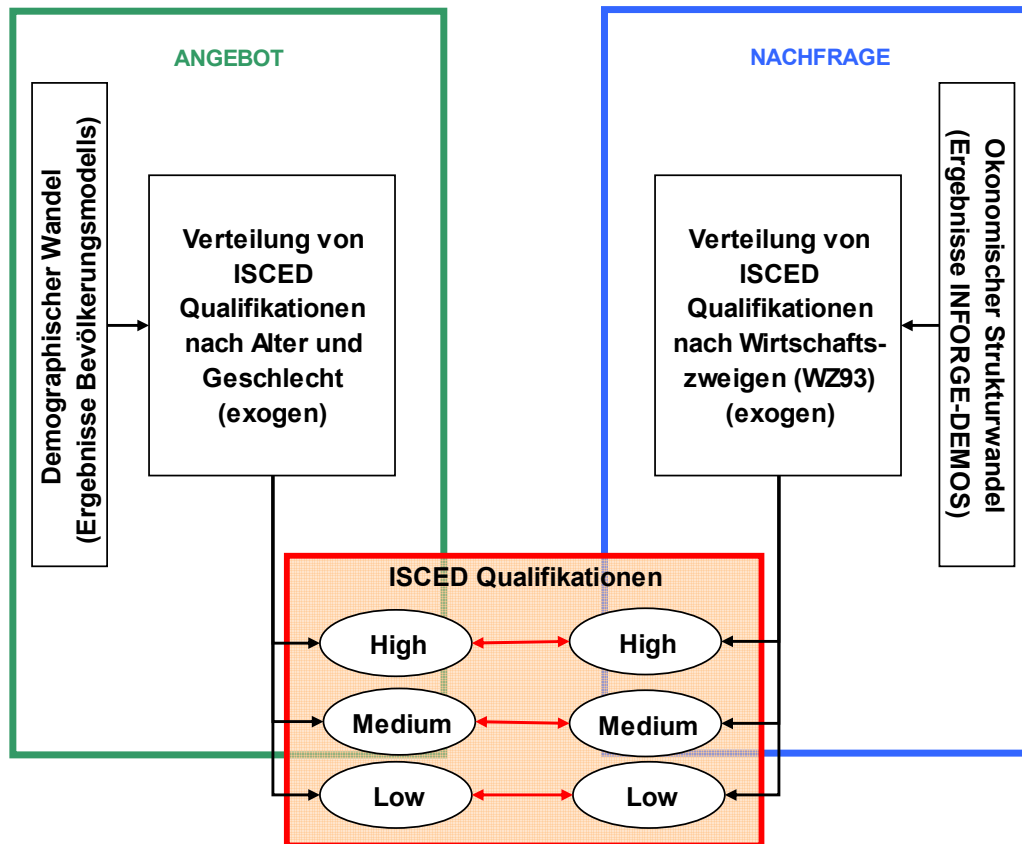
ANGEBOT

Demographischer Wandel (Ergebnisse Bevölkerungsmodells)

Verteilung von ISCED Qualifikationen nach Alter und Geschlecht (exogen)

NACHFRAGE

Ökonomischer Strukturwandel (Ergebnisse INFORGE-DEMOS)

Verteilung von ISCED Qualifikationen nach Wirtschaftszweigen (WZ93) (exogen)

ISCED Qualifikationen

High

High

Medium

Medium

Low

Low